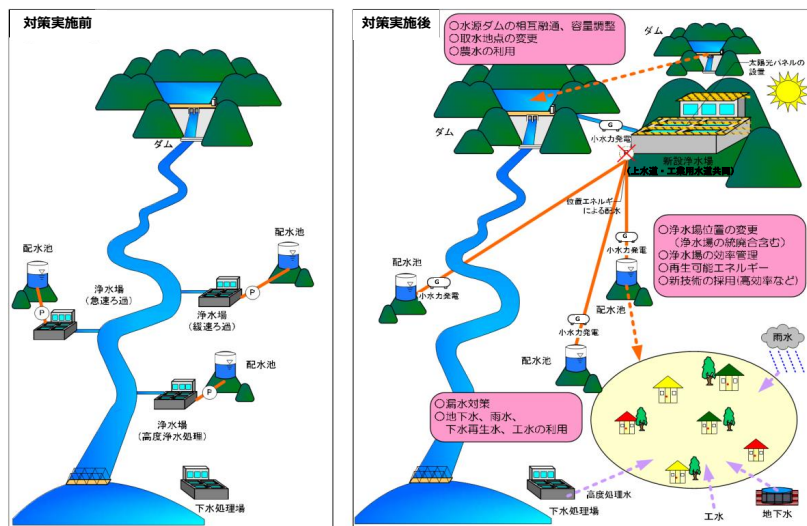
対策実施前

ダム

配水池

浄水場
（急速ろ過）

P

配水池

P

浄水場
（緩速ろ過）

配水池

P

浄水場
（高度浄水処理）

下水処理場

対策実施後

○水源ダムの相互融通、容量調整
○取水地点の変更
○農水の利用

ダム

太陽光パネルの設置

ダム

G

小水力発電

新設浄水場
（上水道・工業用水道共同）

位置エネルギーによる配水

G

小水力発電

配水池

G

小水力発電

○浄水場位置の変更
（浄水場の統廃合含む）
○浄水場の効率管理
○再生可能エネルギー
○新技術の採用（高効率など）

配水池

G

小水力発電

配水池

配水池

雨水

○漏水対策
○地下水、雨水、下水再生水、工水の利用

下水処理場

高度処理水

工水

地下水